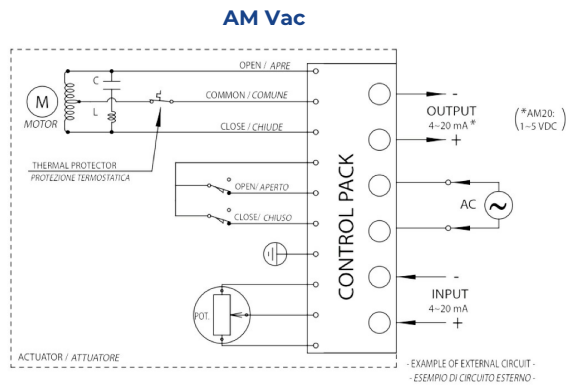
AM Vac

M
MOTOR

C

L

OPEN / APRE

COMMON / COMUNE

CLOSE / CHIUDE

THERMAL PROTECTOR
PROTEZIONE TERMOSTATICA

OPEN/ APERTO

CLOSE/ CHIUSO

POT.

CONTROL PACK

-
OUTPUT
4~20 mA *
+

(*AM20:
1~5 VDC)

AC

-
INPUT
4~20 mA
+

ACTUATOR / ATTUATORE

- EXAMPLE OF EXTERNAL CIRCUIT -
- ESEMPIO DI CIRCUITO ESTERNO -